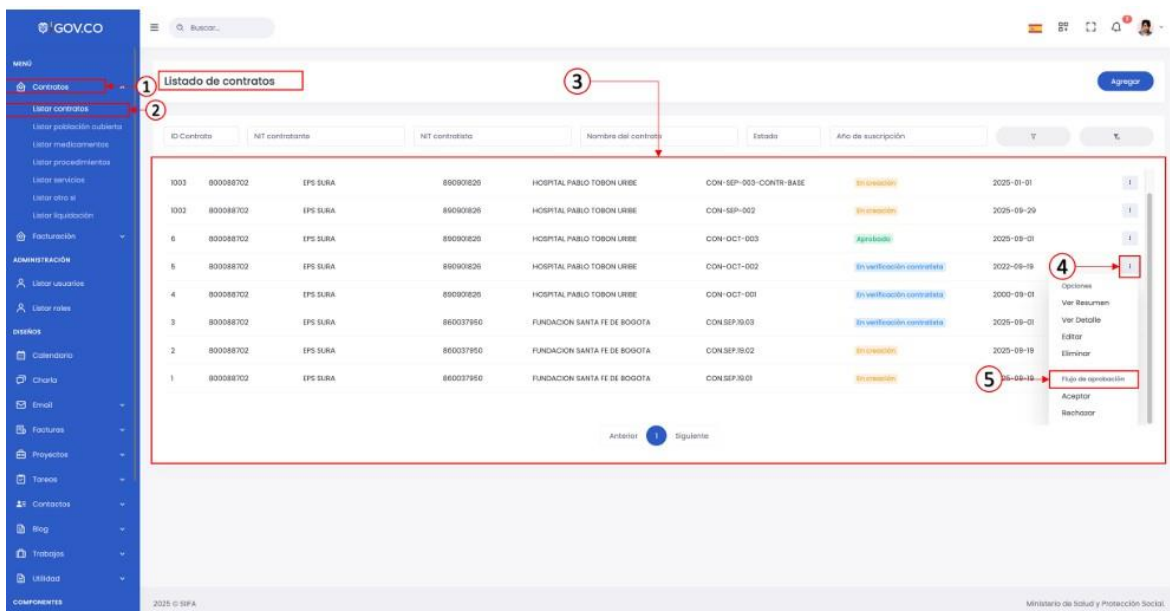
GOV.CO

Buscar...

MENÚ
Contratos
Listar contratos
Listar población cubierta
Listar medicamentos
Listar procedimientos
Listar servicios
Listar otro si
Listar liquidación
Facturación
ADMINISTRACIÓN
Listar usuarios
Listar roles
DISEÑOS
Calendario
Charla
Email
Facturas
Proyectos
Tareas
Contactos
Blog
Trabajos
Utilidad
COMPONENTES

1
2
3
4
5

Listado de contratos

Agregar

ID Contrato | NIT contratante | NIT contratista | Nombre del contrato | Estado | Año de suscripción

| | | | | | | | | |
|---|---|---|---|---|---|---|---|---|
| 1003 | 800088702 | EPS SURA | 890901826 | HOSPITAL PABLO TOBON URIBE | CON-SEP-003-CONTR-BASE | En creación | 2025-01-01 | ⋮ |
| 1002 | 800088702 | EPS SURA | 890901826 | HOSPITAL PABLO TOBON URIBE | CON-SEP-002 | En creación | 2025-09-29 | ⋮ |
| 6 | 800088702 | EPS SURA | 890901826 | HOSPITAL PABLO TOBON URIBE | CON-OCT-003 | Aprobado | 2025-09-01 | ⋮ |
| 5 | 800088702 | EPS SURA | 890901826 | HOSPITAL PABLO TOBON URIBE | CON-OCT-002 | En verificación contratista | 2022-09-19 | ⋮ |
| 4 | 800088702 | EPS SURA | 890901826 | HOSPITAL PABLO TOBON URIBE | CON-OCT-001 | En verificación contratista | 2000-09-01 | |
| 3 | 800088702 | EPS SURA | 860037950 | FUNDACION SANTA FE DE BOGOTA | CON.SEP.19.03 | En verificación contratista | 2025-09-01 | |
| 2 | 800088702 | EPS SURA | 860037950 | FUNDACION SANTA FE DE BOGOTA | CON.SEP.19.02 | En creación | 2025-09-19 | |
| 1 | 800088702 | EPS SURA | 860037950 | FUNDACION SANTA FE DE BOGOTA | CON.SEP.19.01 | En creación | 2025-09-19 | |

Opciones
Ver Resumen
Ver Detalle
Editar
Eliminar
Flujo de aprobación
Aceptar
Rechazar

Anterior 1 Siguiente

2025 © SIIFA
Ministerio de Salud y Protección Social.